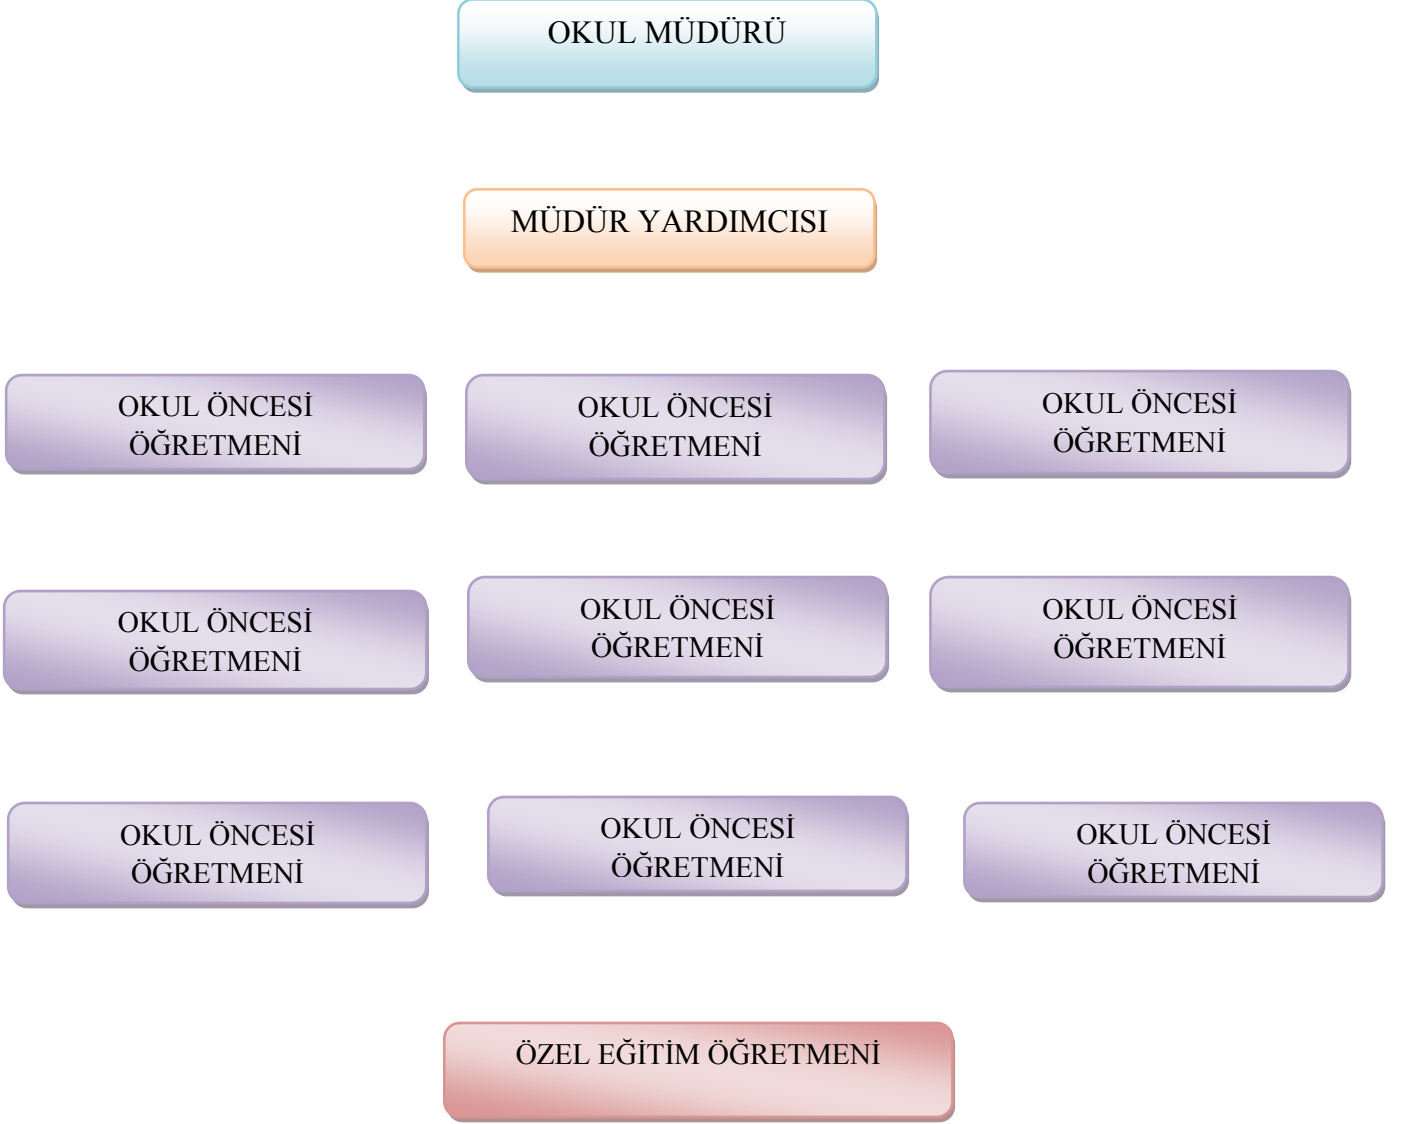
OKUL MÜDÜRÜ

MÜDÜR YARDIMCISI

OKUL ÖNCESİ ÖĞRETMENİ

OKUL ÖNCESİ ÖĞRETMENİ

OKUL ÖNCESİ ÖĞRETMENİ

OKUL ÖNCESİ ÖĞRETMENİ

OKUL ÖNCESİ ÖĞRETMENİ

OKUL ÖNCESİ ÖĞRETMENİ

OKUL ÖNCESİ ÖĞRETMENİ

OKUL ÖNCESİ ÖĞRETMENİ

OKUL ÖNCESİ ÖĞRETMENİ

ÖZEL EĞİTİM ÖĞRETMENİ